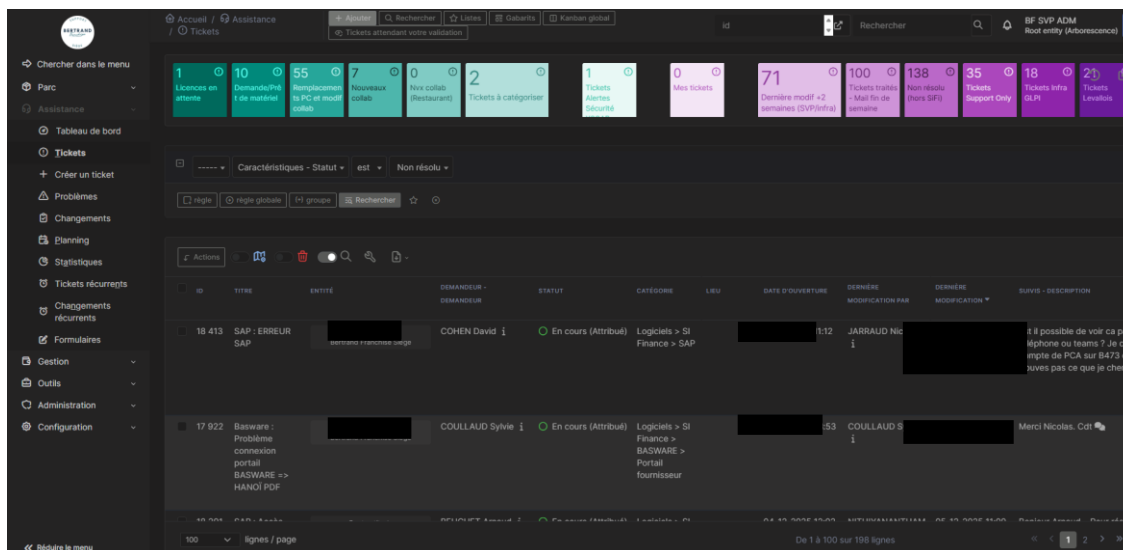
BERTRAND

Accueil / Assistance / Tickets

+ Ajouter | Rechercher | Listes | Gabarits | Kanban global
Tickets attendant votre validation

id

Rechercher

BF SVP ADM
Root entity (Arborescence)

Chercher dans le menu
Parc
Assistance
Tableau de bord
Tickets
+ Créer un ticket
Problèmes
Changements
Planning
Statistiques
Tickets récurrents
Changements récurrents
Formulaires
Gestion
Outils
Administration
Configuration

Réduire le menu

1 Licences en attente
10 Demandes/Prêt de matériel
55 Remplacements PC et modif collab
7 Nouveaux collab
0 Nvx collab (Restaurant)
2 Tickets à catégoriser
1 Tickets Alertes Sécurité
0 Mes tickets
71 Dernière modif +2 semaines (SVP/Infra)
100 Tickets traités - Mail fin de semaine
138 Non résolu (hors SIFI)
35 Tickets Support Only
18 Tickets Infra GLPI
21 Tickets Levallois

----- Caractéristiques - Statut est Non résolu

règle | règle globale | groupe | Rechercher

Actions

| ID | TITRE | ENTITÉ | DEMANDEUR - DEMANDEUR | STATUT | CATÉGORIE | LIEU | DATE D'OUVERTURE | DERNIÈRE MODIFICATION PAR | DERNIÈRE MODIFICATION | SUIVIS - DESCRIPTION |
|---|---|---|---|---|---|---|---|---|---|---|
| 18 413 | SAP : ERREUR SAP | Bertrand Franchise Siège | COHEN David | En cours (Attribué) | Logiciels > SI Finance > SAP | | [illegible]1:12 | JARRAUD Nic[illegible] | | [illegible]t il possible de voir ca p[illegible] téléphone ou teams ? Je c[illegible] ompte de PCA sur B473 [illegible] uves pas ce que je che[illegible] |
| 17 922 | Basware : Problème connexion portail BASWARE => HANOÏ PDF | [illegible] | COULLAUD Sylvie | En cours (Attribué) | Logiciels > SI Finance > BASWARE > Portail fournisseur | | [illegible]:53 | COULLAUD S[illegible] | | Merci Nicolas. Cdt |
| 18 391 | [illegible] | | PELICHET Arnaud | En cours (Attribué) | Logiciels > SI | | 04-12-2025 13:02 | NITHIYANANTHAM | 05-12-2025 11:00 | Bonjour Arnaud, Pour cl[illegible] |

100 lignes / page

De 1 à 100 sur 198 lignes

1 2